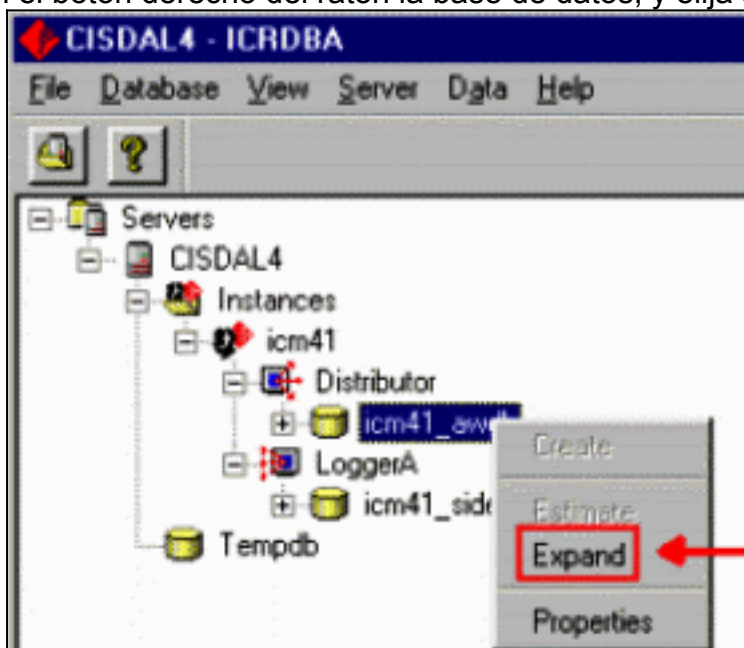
el botón derecho del ratón la base de datos, y elija

CISDAL4 - ICRDBA

File Database View Server Data Help

Servers
CISDAL4
Instances
icm41
Distributor
icm41_awd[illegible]
LoggerA
icm41_side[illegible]
Tempdb

Create
Estimate
Expand
Properties